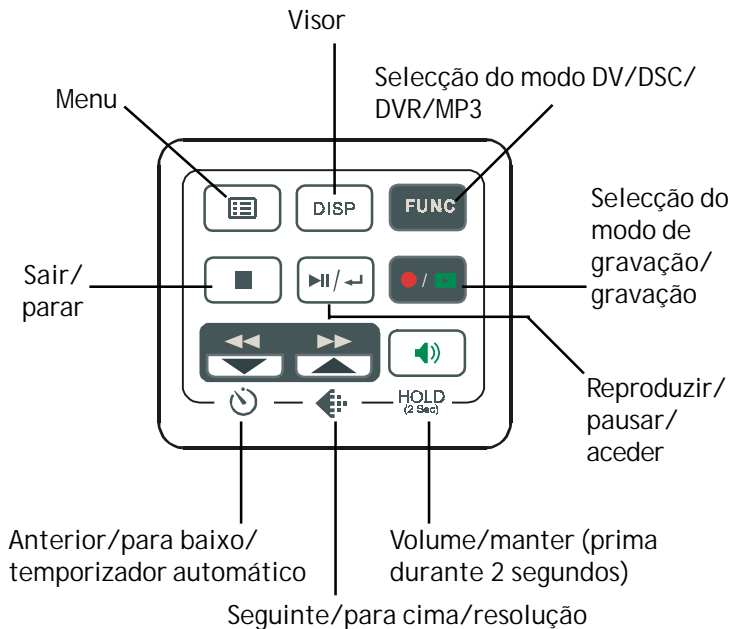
Visor

Selecção do modo DV/DSC/DVR/MP3

Menu

DISP

FUNC

Selecção do modo de gravação/gravação

Sair/parar

Reproduzir/pausar/aceder

HOLD (2 Sec)

Anterior/para baixo/temporizador automático

Volume/manter (prima durante 2 segundos)

Seguinte/para cima/resolução